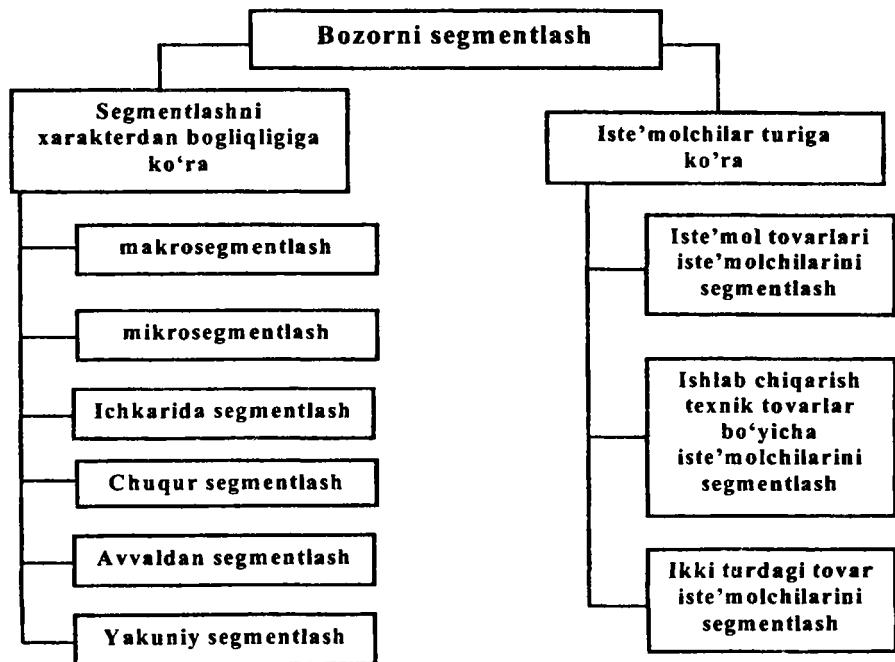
Bozorni segmentlash

Segmentlashni xarakterdan bogliqligiga ko'ra

makrosegmentlash

mikrosegmentlash

Ichkarida segmentlash

Chuqur segmentlash

Avvaldan segmentlash

Yakuniy segmentlash

Iste'molchilar turiga ko'ra

Iste'mol tovarlari iste'molchilarini segmentlash

Ishlab chiqarish texnik tovarlar bo'yicha iste'molchilarini segmentlash

Ikki turdagi tovar iste'molchilarini segmentlash